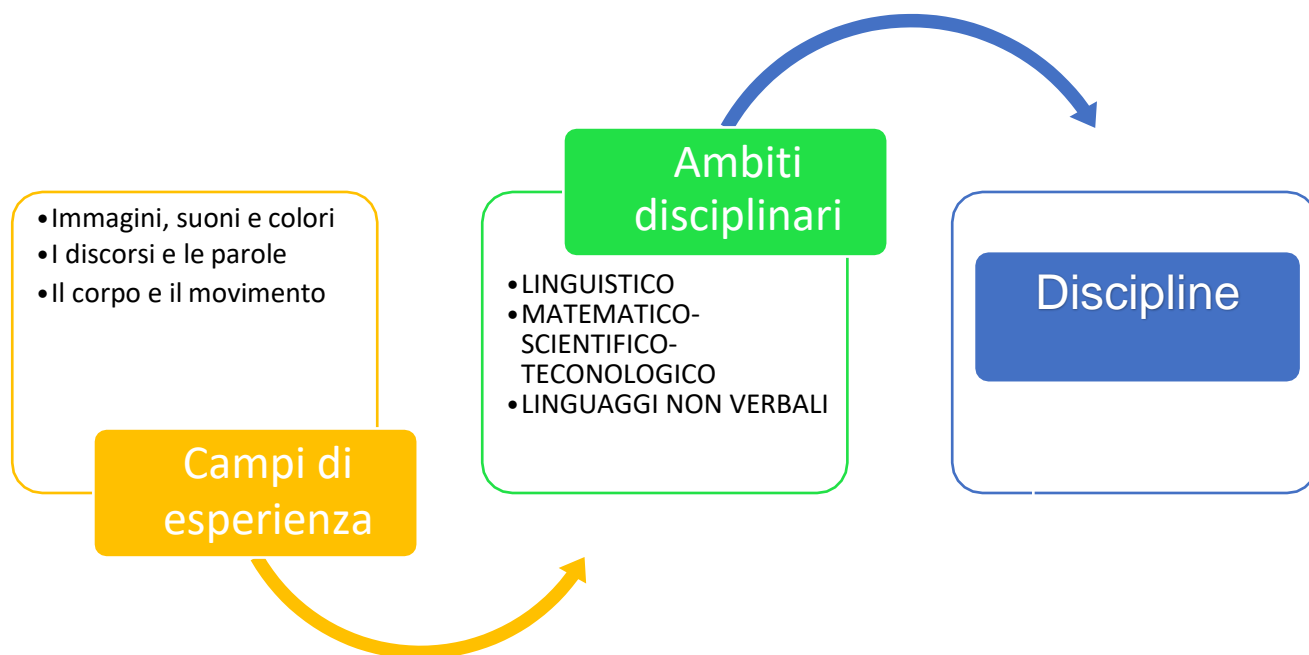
• Immagini, suoni e colori
• I discorsi e le parole
• Il corpo e il movimento

Campi di esperienza

Ambiti disciplinari

• LINGUISTICO
• MATEMATICO-SCIENTIFICO-TECONOLOGICO
• LINGUAGGI NON VERBALI

Discipline